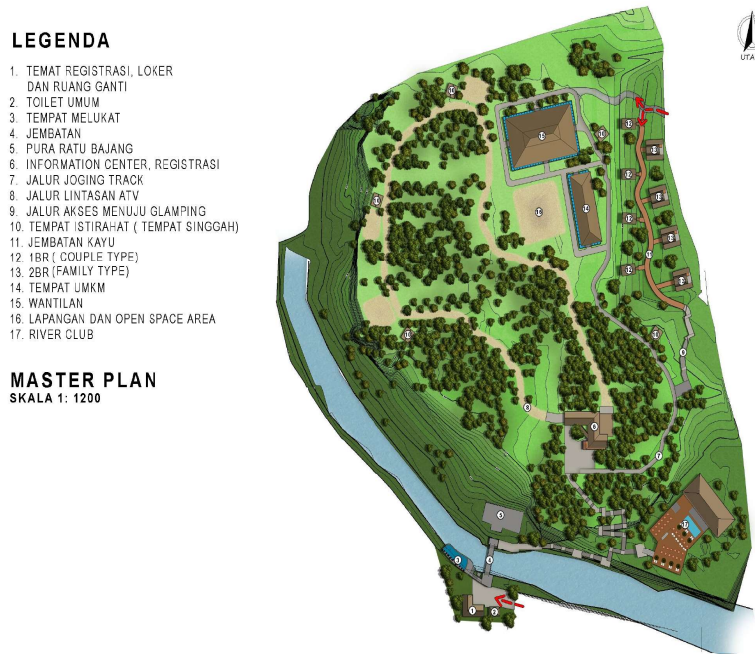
LEGENDA

1. TEMAT REGISTRASI, LOKER DAN RUANG GANTI
2. TOILET UMUM
3. TEMPAT MELUKAT
4. JEMBATAN
5. PURA RATU BAJANG
6. INFORMATION CENTER, REGISTRASI
7. JALUR JOGING TRACK
8. JALUR LINTASAN ATV
9. JALUR AKSES MENUJU GLAMPING
10. TEMPAT ISTIRAHAT ( TEMPAT SINGGAH)
11. JEMBATAN KAYU
12. 1BR ( COUPLE TYPE)
13. 2BR (FAMILY TYPE)
14. TEMPAT UMKM
15. WANTILAN
16. LAPANGAN DAN OPEN SPACE AREA
17. RIVER CLUB

MASTER PLAN
SKALA 1: 1200

UTA

10
15
11
12
13
16
14
10
12
13
12
11
12
13
13
10
9
8
10
6
7
5
17
3
4
2
1